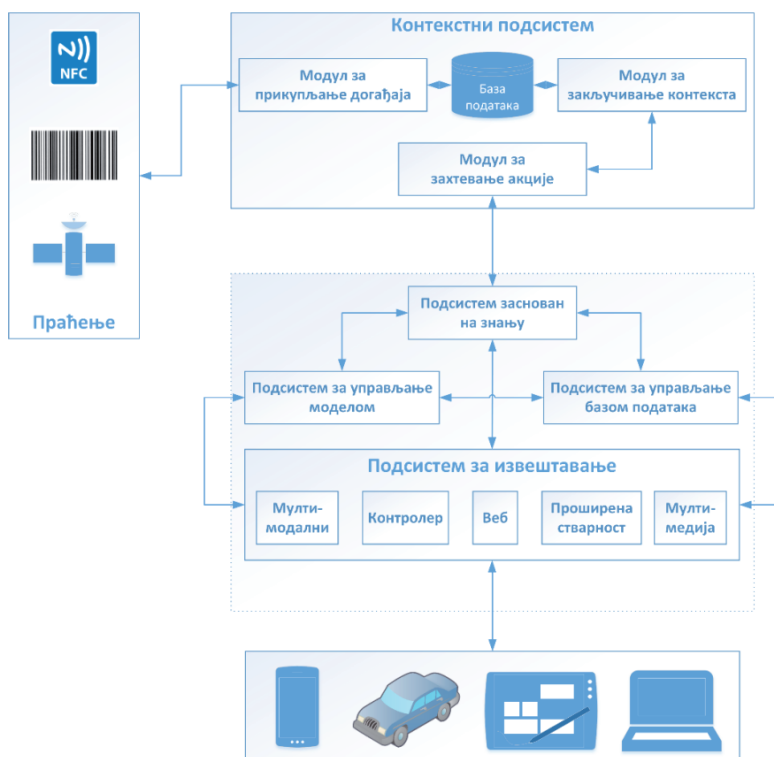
NFC

Праћење

Контекстни подсистем

Модул за прикупљање догађаја

База података

Модул за закључивање контекста

Модул за захтевање акције

Подсистем заснован на знању

Подсистем за управљање моделом

Подсистем за управљање базом података

Подсистем за извештавање

Мулти-модални

Контролер

Веб

Проширена стварност

Мулти-медија